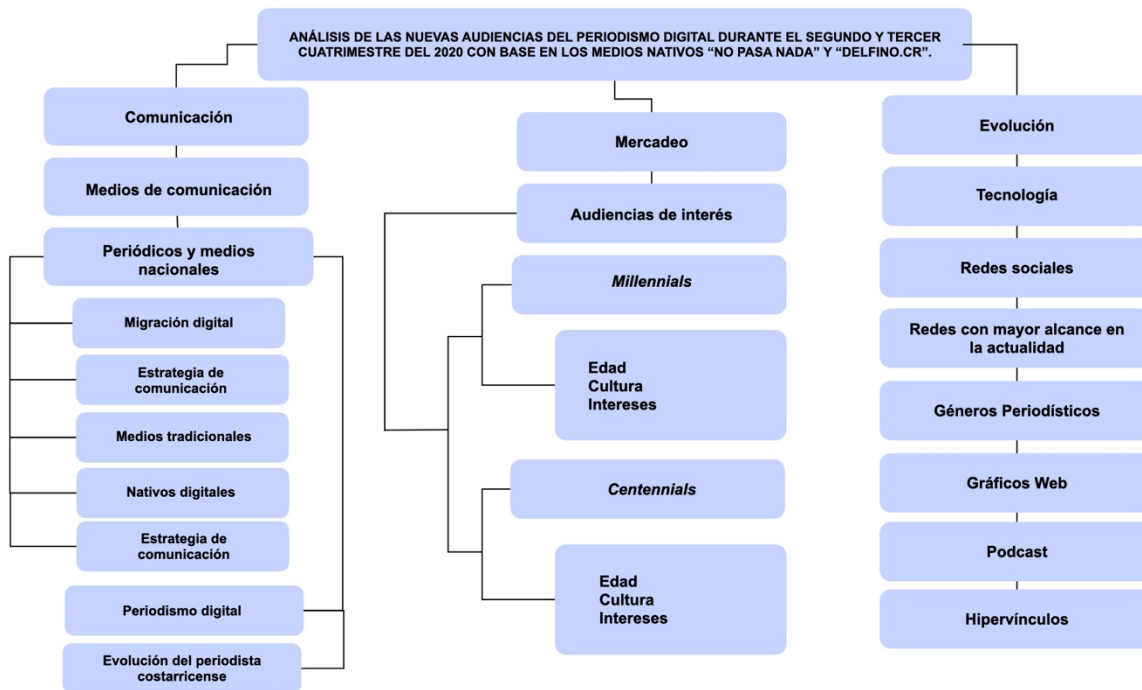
ANÁLISIS DE LAS NUEVAS AUDIENCIAS DEL PERIODISMO DIGITAL DURANTE EL SEGUNDO Y TERCER CUATRIMESTRE DEL 2020 CON BASE EN LOS MEDIOS NATIVOS “NO PASA NADA” Y “DELFINO.CR”.

Comunicación

Medios de comunicación

Periódicos y medios nacionales

Migración digital

Estrategia de comunicación

Medios tradicionales

Nativos digitales

Estrategia de comunicación

Periodismo digital

Evolución del periodista costarricense

Mercadeo

Audiencias de interés

*Millennials*

Edad
Cultura
Intereses

*Centennials*

Edad
Cultura
Intereses

Evolución

Tecnología

Redes sociales

Redes con mayor alcance en la actualidad

Géneros Periodísticos

Gráficos Web

Podcast

Hipervínculos